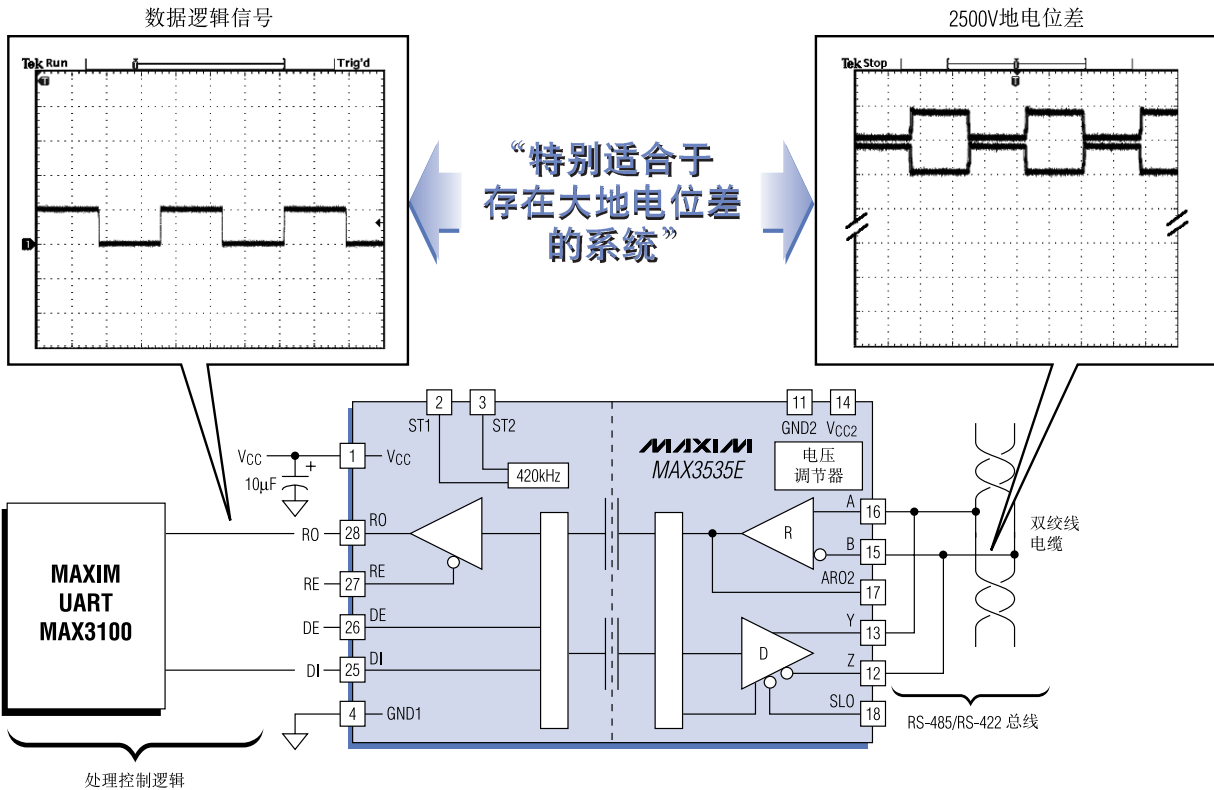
数据逻辑信号

Tek Run Trig'd

“特别适合于存在大地电位差的系统”

2500V地电位差

Tek Stop

2 ST1
3 ST2
11 GND2
14 $V_{CC2}$

$V_{CC}$
+
10µF
1 $V_{CC}$

420kHz

MAXIM
MAX3535E

电压调节器

MAXIM
UART
MAX3100

RO 28 RO
RE 27 RE
DE 26 DE
DI 25 DI
4 GND1

R
D

A 16
B 15
ARO2 17
Y 13
Z 12
SLO 18

双绞线电缆

RS-485/RS-422 总线

处理控制逻辑